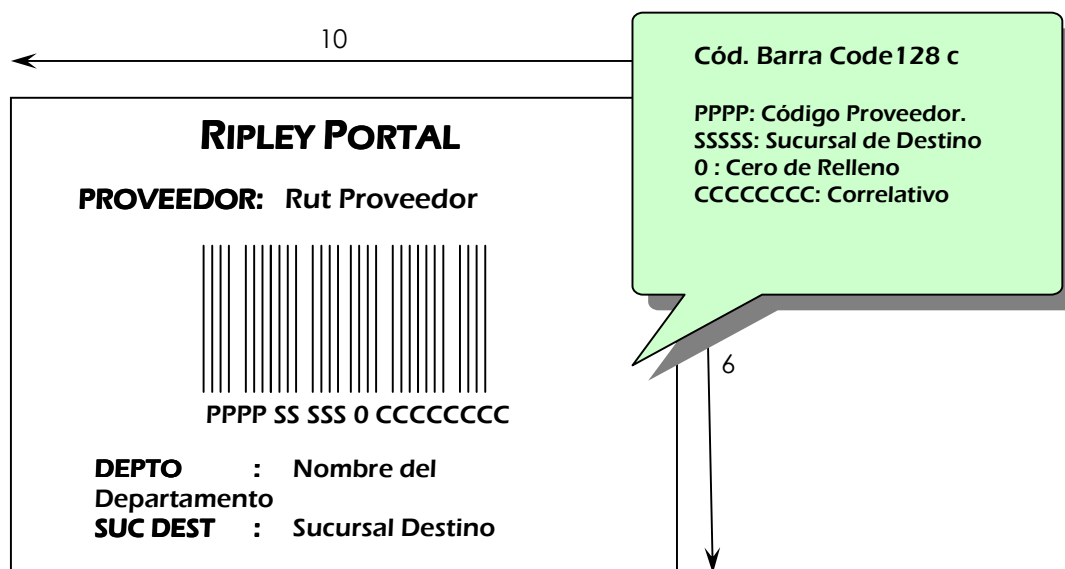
10

Cód. Barra Code128 c

PPPP: Código Proveedor.
SSSSS: Sucursal de Destino
0 : Cero de Relleno
CCCCCCCC: Correlativo

RIPLEY PORTAL

PROVEEDOR: Rut Proveedor

PPPP SS SSS 0 CCCCCCCC

6

DEPTO : Nombre del Departamento
SUC DEST : Sucursal Destino